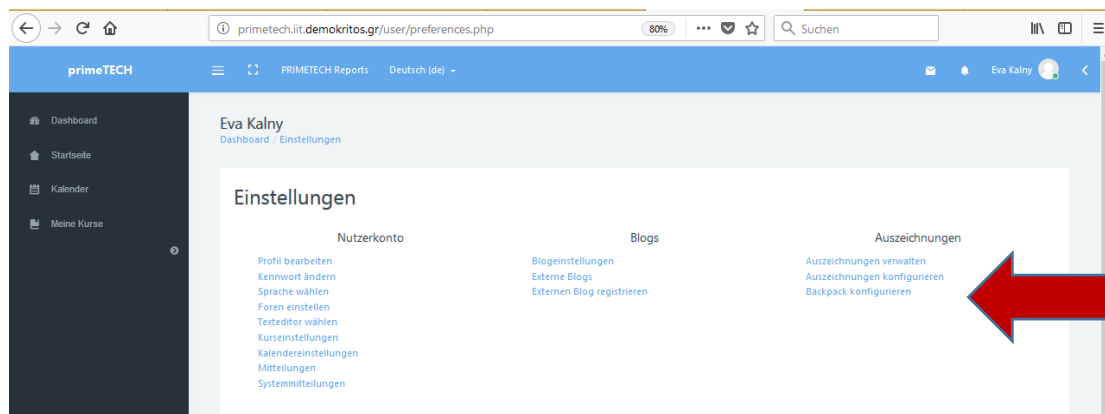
primetech.iit.demokritos.gr/user/preferences.php

80%

Suchen

primeTECH

PRIMETECH Reports Deutsch (de)

Eva Kalny

Dashboard

Startseite

Kalender

Meine Kurse

Eva Kalny

Dashboard / Einstellungen

Einstellungen

Nutzerkonto

Profil bearbeiten
Kennwort ändern
Sprache wählen
Foren einstellen
Texteditor wählen
Kurseinstellungen
Kalendereinstellungen
Mitteilungen
Systemmitteilungen

Blogs

Blogeinstellungen
Externe Blogs
Externen Blog registrieren

Auszeichnungen

Auszeichnungen verwalten
Auszeichnungen konfigurieren
Backpack konfigurieren